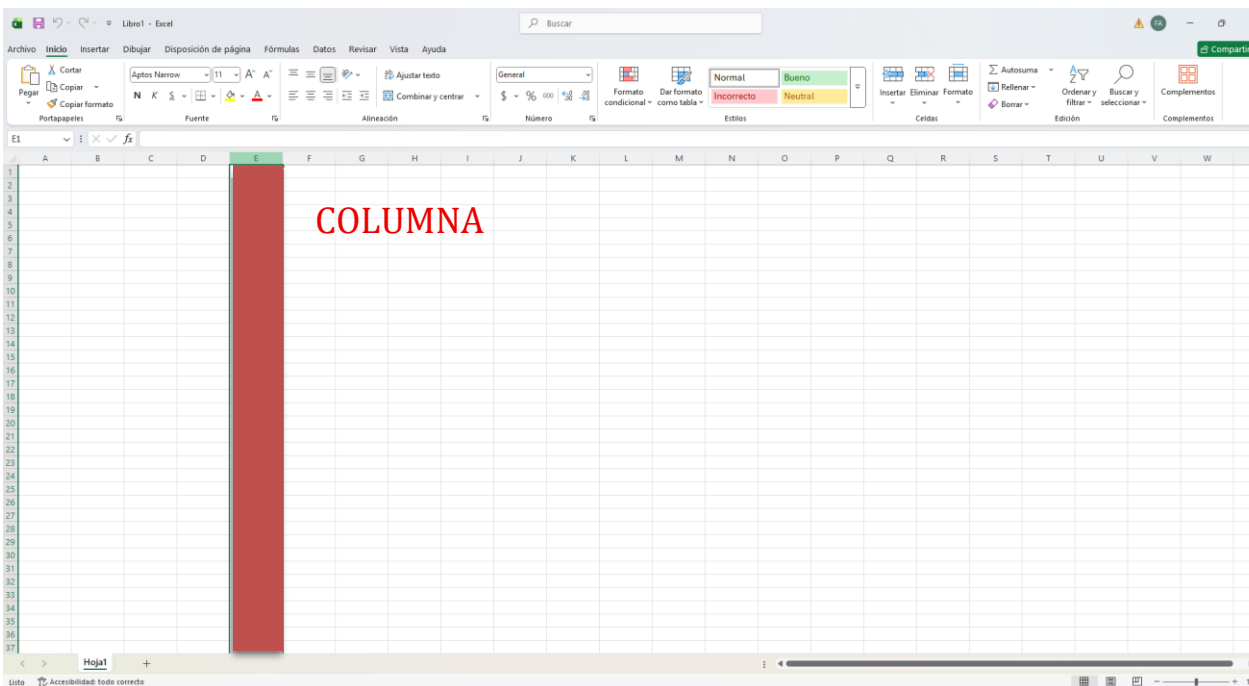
Libro1 - Excel

Buscar

FA

Archivo Inicio Insertar Dibujar Disposición de página Fórmulas Datos Revisar Vista Ayuda

Compartir

Cortar
Copiar
Pegar
Copiar formato
Portapapeles

Aptos Narrow 11 A A
N K S
Fuente

Ajustar texto
Combinar y centrar
Alineación

General
$ % 000
Número

Formato condicional
Dar formato como tabla
Normal Bueno
Incorrecto Neutral
Estilos

Insertar Eliminar Formato
Celdas

Autosuma
Rellenar
Borrar
Ordenar y filtrar
Buscar y seleccionar
Edición

Complementos
Complementos

E1 fx

A B C D E F G H I J K L M N O P Q R S T U V W

1 2 3 4 5 6 7 8 9 10 11 12 13 14 15 16 17 18 19 20 21 22 23 24 25 26 27 28 29 30 31 32 33 34 35 36 37

COLUMNA

Hoja1 +

Listo Accesibilidad: todo correcto